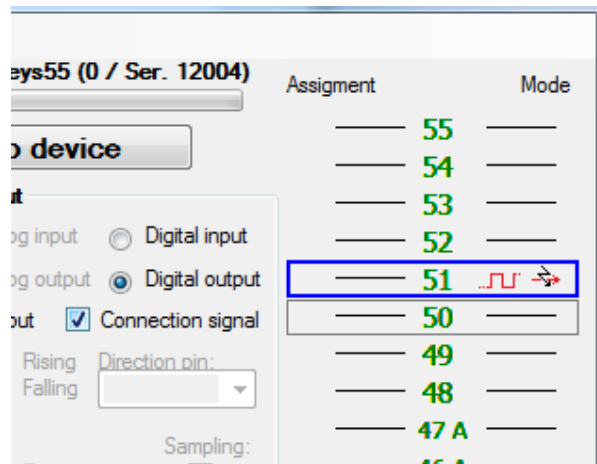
eys55 (0 / Ser. 12004)

o device

ut

og input Digital input

og output Digital output

out Connection signal

Rising Falling

Direction pin:

Sampling:

Assigment

Mode

55

54

53

52

51

50

49

48

47 A

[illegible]